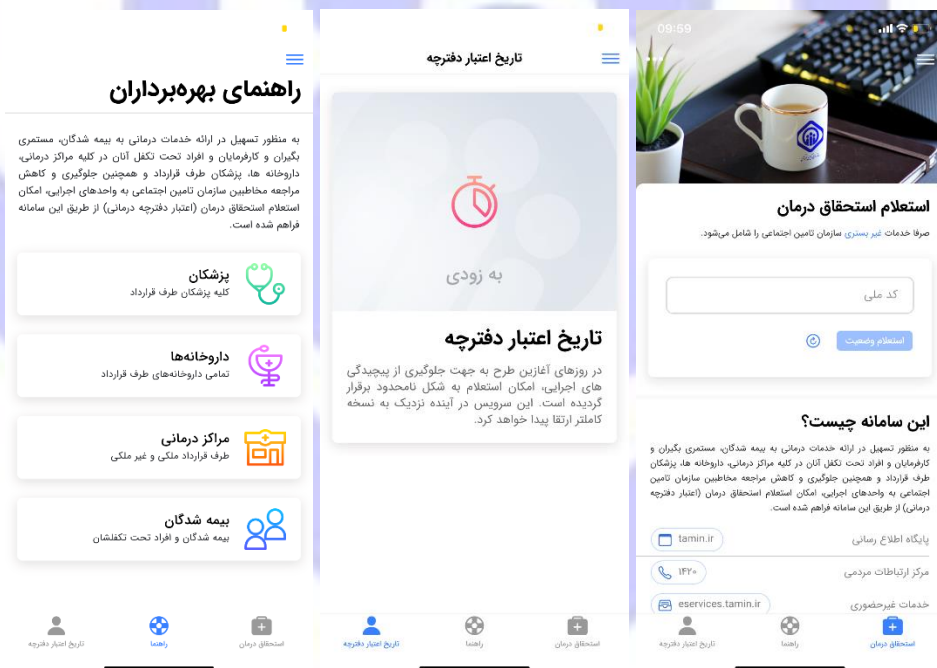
راهنمای بهره‌برداران

به منظور تسهیل در ارائه خدمات درمانی به بیمه شدگان، مستمری بگیران و کارفرمایان و افراد تحت تکفل آنان در کلیه مراکز درمانی، داروخانه ها، پزشکان طرف قرارداد و همچنین جلوگیری و کاهش مراجعه مخاطبین سازمان تامین اجتماعی به واحدهای اجرایی، امکان استعلام استحقاق درمان (اعتبار دفترچه درمانی) از طریق این سامانه فراهم شده است.

پزشکان
کلیه پزشکان طرف قرارداد

داروخانه‌ها
تمامی داروخانه‌های طرف قرارداد

مراکز درمانی
طرف قرارداد ملکی و غیر ملکی

بیمه شدگان
بیمه شدگان و افراد تحت تکفلشان

تاریخ اعتبار دفترچه | راهنما | استحقاق درمان

تاریخ اعتبار دفترچه

به زودی

تاریخ اعتبار دفترچه

در روزهای آغازین طرح به جهت جلوگیری از پیچیدگی های اجرایی، امکان استعلام به شکل نامحدود برقرار گردیده است. این سرویس در آینده نزدیک به نسخه کاملتر ارتقا پیدا خواهد کرد.

تاریخ اعتبار دفترچه | راهنما | استحقاق درمان

09:59

استعلام استحقاق درمان

صرفا خدمات غیر بستری سازمان تامین اجتماعی را شامل می‌شود.

کد ملی

استعلام وضعیت

این سامانه چیست؟

به منظور تسهیل در ارائه خدمات درمانی به بیمه شدگان، مستمری بگیران و کارفرمایان و افراد تحت تکفل آنان در کلیه مراکز درمانی، داروخانه ها، پزشکان طرف قرارداد و همچنین جلوگیری و کاهش مراجعه مخاطبین سازمان تامین اجتماعی به واحدهای اجرایی، امکان استعلام استحقاق درمان (اعتبار دفترچه درمانی) از طریق این سامانه فراهم شده است.

پایگاه اطلاع رسانی tamin.ir

مرکز ارتباطات مردمی ۱۴۲۰

خدمات غیرحضوری eservices.tamin.ir

تاریخ اعتبار دفترچه | راهنما | استحقاق درمان